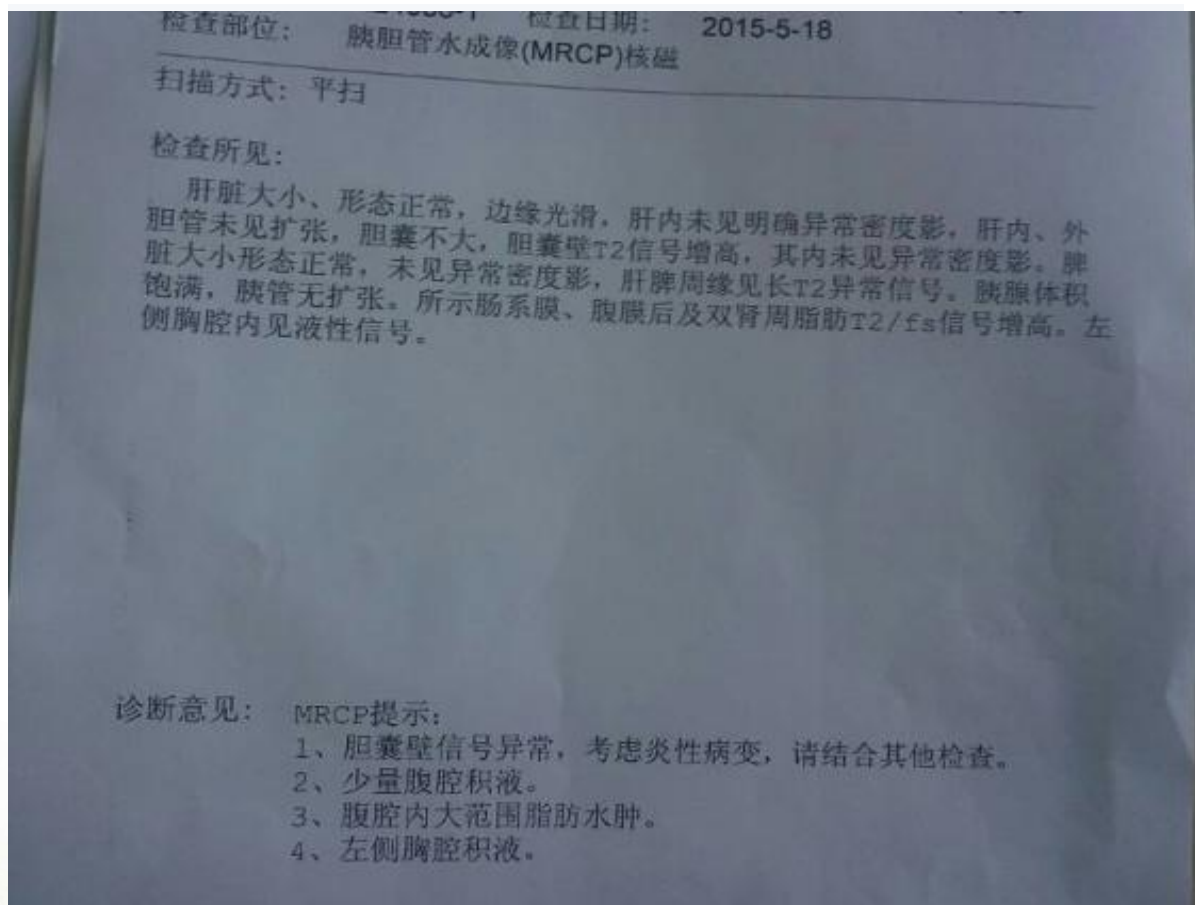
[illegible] 检查日期: 2015-5-18
检查部位: 胰胆管水成像(MRCP)核磁

扫描方式: 平扫

检查所见:

肝脏大小、形态正常，边缘光滑，肝内未见明确异常密度影，肝内、外胆管未见扩张，胆囊不大，胆囊壁T2信号增高，其内未见异常密度影。脾脏大小形态正常，未见异常密度影，肝脾周缘见长T2异常信号。胰腺体积饱满，胰管无扩张。所示肠系膜、腹膜后及双肾周脂肪T2/fs信号增高。左侧胸腔内见液性信号。

诊断意见: MRCP提示:
1、胆囊壁信号异常，考虑炎性病变，请结合其他检查。
2、少量腹腔积液。
3、腹腔内大范围脂肪水肿。
4、左侧胸腔积液。